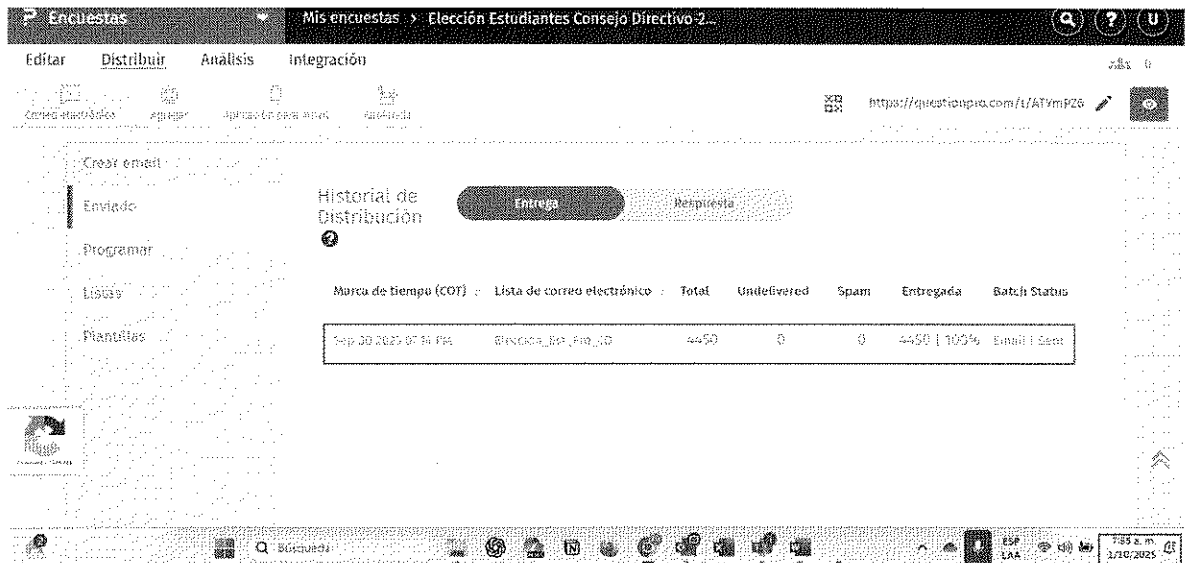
Encuestas

Mis encuestas > Elección Estudiantes Consejo Directivo-2...

Editar Distribuir Análisis Integración

Correo electrónico Agregar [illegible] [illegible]

https://questionpro.com/t/ATYmPZ6

Crear email

Enviado

Programar

Listas

Plantillas

Historial de Distribución

Entrega Respuesta

| Marca de tiempo (COT) | Lista de correo electrónico | Total | Undelivered | Spam | Entregada | Batch Status |
|---|---|---|---|---|---|---|
| Sep 30 2025 07:14 PM | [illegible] | 4450 | 0 | 0 | 4450 \| 100% | Email \| Sent |

Búsqueda

ESP LAA

7:55 a. m. 1/10/2025